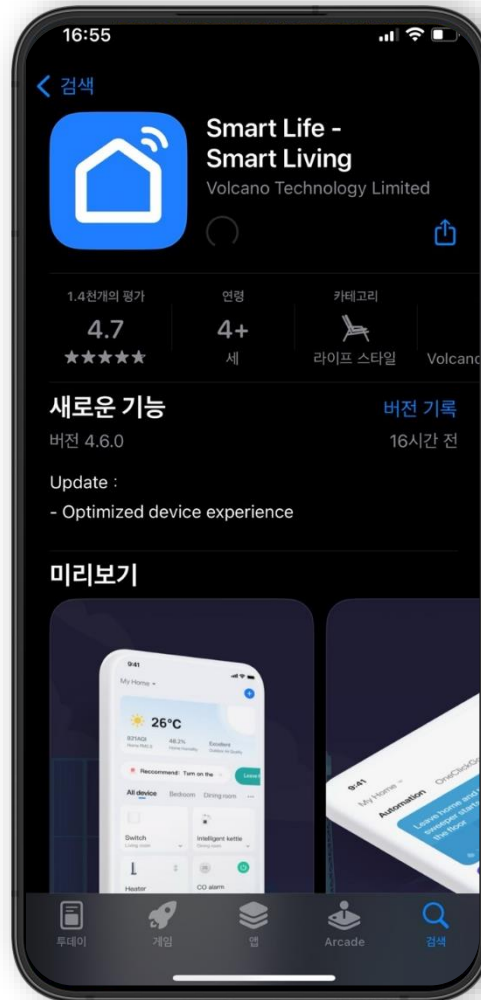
16:55

검색

Smart Life - Smart Living

Volcano Technology Limited

1.4천개의 평가

4.7

★★★★★

연령

4+

세

카테고리

라이프 스타일

Volcano

새로운 기능

버전 기록

버전 4.6.0

16시간 전

Update :

- Optimized device experience

미리보기

9:41

My Home

26°C

Recommend: Turn on the

All device

Bedroom

Dining room

Switch

Intelligent kettle

Heater

CO alarm

9:41

My Home

Automation

OneClickGo

Leave home and the sweeper starts the floor

투데이

게임

앱

Arcade

검색